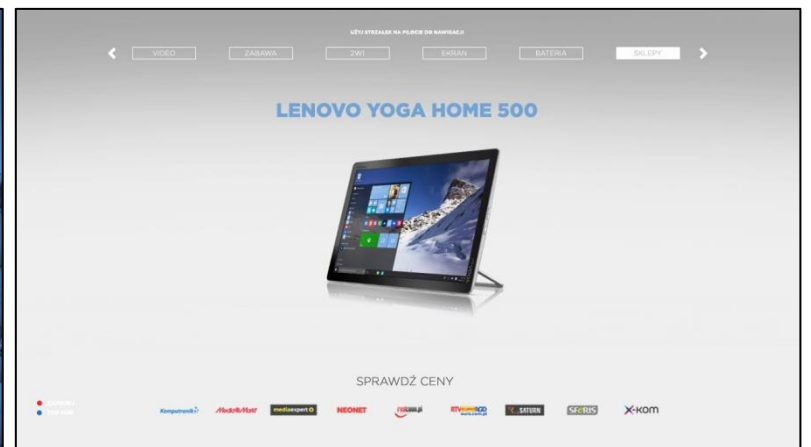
UŻYJ STRZAŁEK NA PILOCIE DO NAWIGACJI

VIDEO | ZABAWA | 2W1 | EKRAN | BATERIA | SKLEPY

LENOVO YOGA HOME 500

SPRAWDŹ CENY

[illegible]
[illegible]

Komputronik | MediaMarkt | media expert | NEONET | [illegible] | RTV EURO AGD euro.com.pl | SATURN | SFERIS | X-KOM